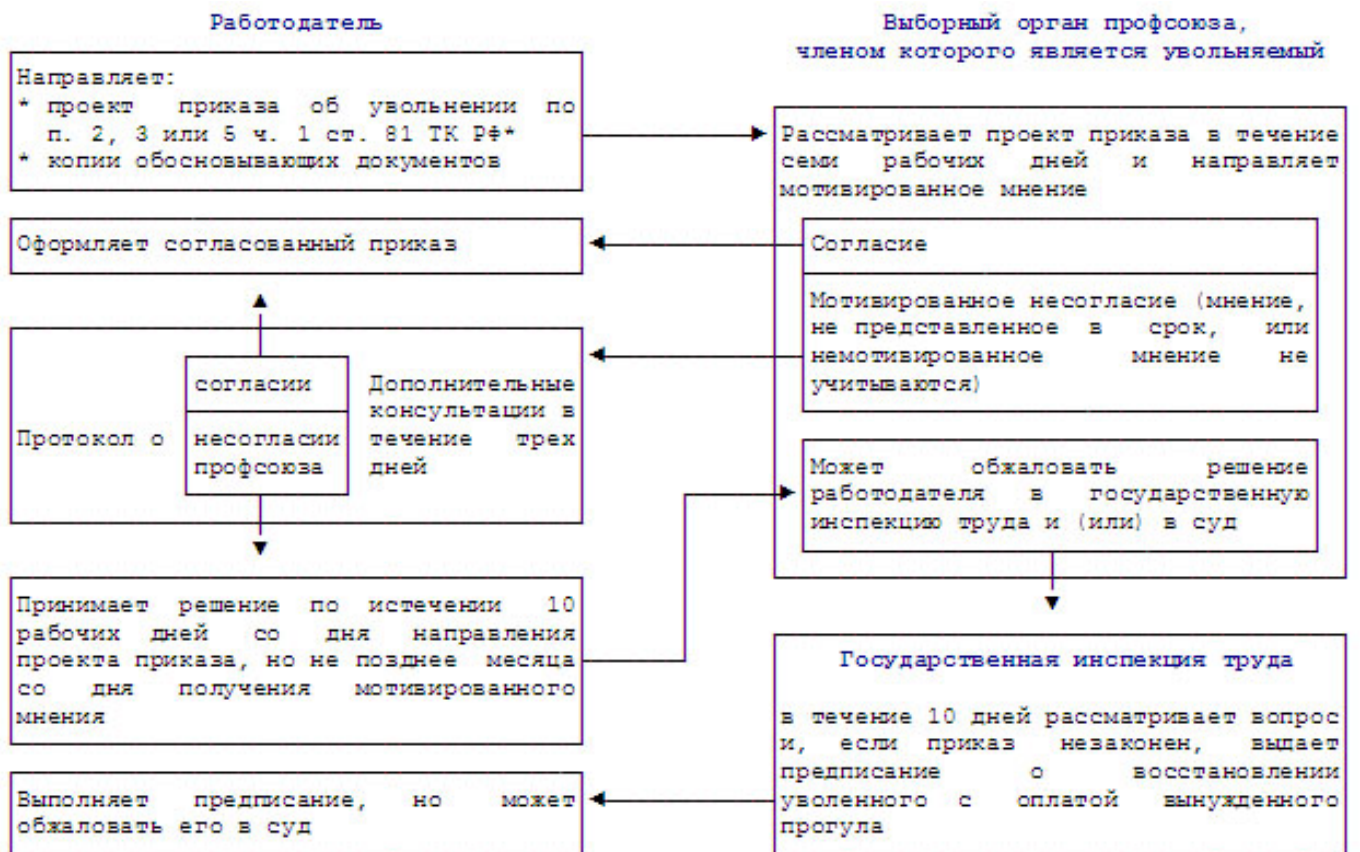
Работодатель

Выборный орган профсоюза, членом которого является увольняемый

Направляет:
* проект приказа об увольнении по п. 2, 3 или 5 ч. 1 ст. 81 ТК РФ*
* копии обосновывающих документов

Рассматривает проект приказа в течение семи рабочих дней и направляет мотивированное мнение

Оформляет согласованный приказ

Согласие

Мотивированное несогласие (мнение, не представленное в срок, или немотивированное мнение не учитываются)

Протокол о

согласии

несогласии профсоюза

Дополнительные консультации в течение трех дней

Может обжаловать решение работодателя в государственную инспекцию труда и (или) в суд

Принимает решение по истечении 10 рабочих дней со дня направления проекта приказа, но не позднее месяца со дня получения мотивированного мнения

Государственная инспекция труда

в течение 10 дней рассматривает вопрос и, если приказ незаконен, выдает предписание о восстановлении уволенного с оплатой вынужденного прогула

Выполняет предписание, но может обжаловать его в суд